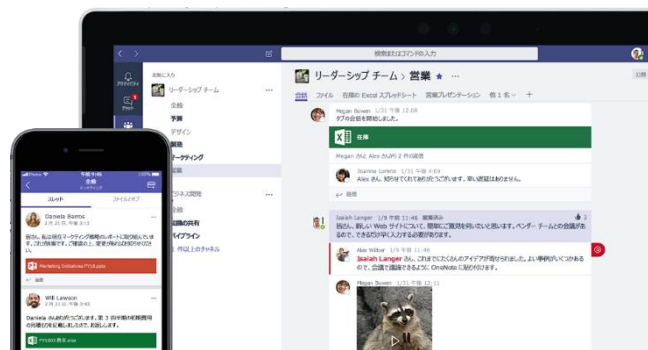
検索またはコマンドの入力

アクティビティ
チャット

お気に入り
リーダーシップ チーム
全般
予算
デザイン
マーケティング
営業
ビジネス開発
最新の共有
パイプライン
作成 以上のチャネル

リーダーシップ チーム > 営業 ★ ···
会話 ファイル 在庫の Excel スプレッドシート 営業プレゼンテーション 他 1 個 +

Megan Bowen 1/31 午後 12:08
タブの会話を開始しました。
在庫
Megan および Alex から 2 件の返信
Joanna Lorenz 1/31 午後 12:30
Alex さん、ありがとうございます。早い返信はありません。
返信

Isaiah Langer 1/9 午前 11:46 重要度高
皆さん、新しい Web サイトについて、簡単にご意見を伺いたいと思います。ベンダー チームとの会議があるので、今日中に記入する必要があります。
Alex Wilber 1/9 午前 11:46
Isaiah Langer さん、これまでにたくさんのアイデアが出ましたね。よい事例がいくつかあるので、会議で議論できるように、OneNote に記録しておきます。
Megan Bowen 1/31 午後 12:11

Daniela Ramos
会話
スレッド ファイルタブ
Daniela Ramos
Marketing Initiatives FY18.pptx
Will Lawson
FY18 Sales.xlsx